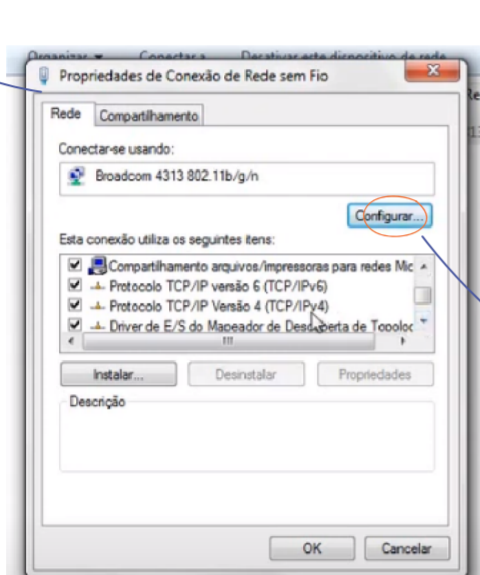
Organizar ▾ Conectar a Desativar este dispositivo de rede

Propriedades de Conexão de Rede sem Fio

Rede | Compartilhamento

Conectar-se usando:

Broadcom 4313 802.11b/g/n

Configurar...

Esta conexão utiliza os seguintes itens:

Compartilhamento arquivos/impressoras para redes Mic
Protocolo TCP/IP versão 6 (TCP/IPv6)
Protocolo TCP/IP Versão 4 (TCP/IPv4)
Driver de E/S do Mapeador de Descoberta de Topoloc

Instalar... | Desinstalar | Propriedades

Descrição

OK | Cancelar